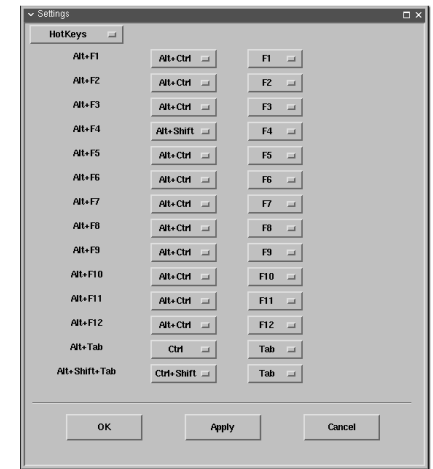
Settings

HotKeys

| | | |
|---|---|---|
| Alt+F1 | Alt+Ctrl | F1 |
| Alt+F2 | Alt+Ctrl | F2 |
| Alt+F3 | Alt+Ctrl | F3 |
| Alt+F4 | Alt+Shift | F4 |
| Alt+F5 | Alt+Ctrl | F5 |
| Alt+F6 | Alt+Ctrl | F6 |
| Alt+F7 | Alt+Ctrl | F7 |
| Alt+F8 | Alt+Ctrl | F8 |
| Alt+F9 | Alt+Ctrl | F9 |
| Alt+F10 | Alt+Ctrl | F10 |
| Alt+F11 | Alt+Ctrl | F11 |
| Alt+F12 | Alt+Ctrl | F12 |
| Alt+Tab | Ctrl | Tab |
| Alt+Shift+Tab | Ctrl+Shift | Tab |

OK Apply Cancel